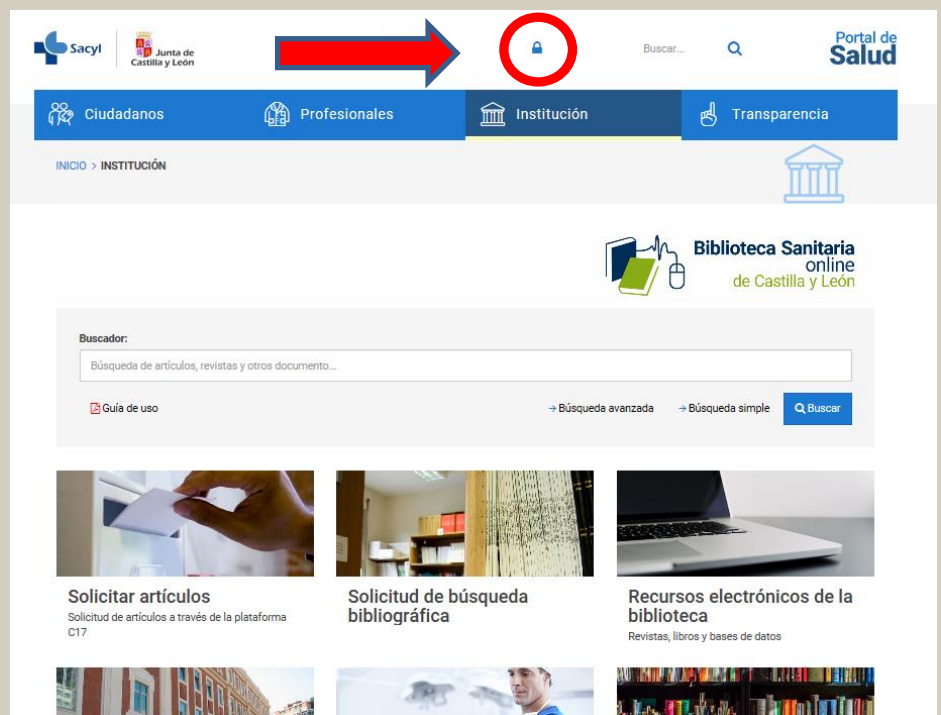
Sacyl

Junta de Castilla y León

Buscar...

Portal de Salud

Ciudadanos

Profesionales

Institución

Transparencia

INICIO > INSTITUCIÓN

Biblioteca Sanitaria online de Castilla y León

Buscador:

Búsqueda de artículos, revistas y otros documento...

Guía de uso

→ Búsqueda avanzada

→ Búsqueda simple

Buscar

Solicitar artículos

Solicitud de artículos a través de la plataforma C17

Solicitud de búsqueda bibliográfica

Recursos electrónicos de la biblioteca

Revistas, libros y bases de datos